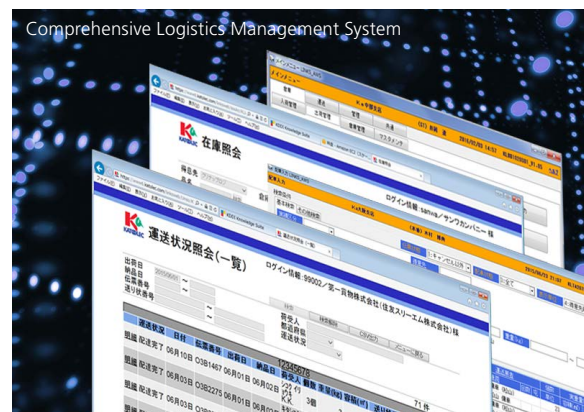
Comprehensive Logistics Management System

メインメニュー

在庫照会

運送状況照会(一覧)

ログイン情報:99002/第一貨物株式会社(住友スリーエム株式会社)様

出荷日
納品日
伝票番号
送り状番号

荷受人
都道府県
運送状況

運送状況 日付 伝票番号 出荷日 納品日

照会 配達完了 06月10日 03B1467 06月01日 06月02日

照会 配達完了 06月03日 03B2275 06月01日 06月02日

照会 配達完了 06月03日

71 件